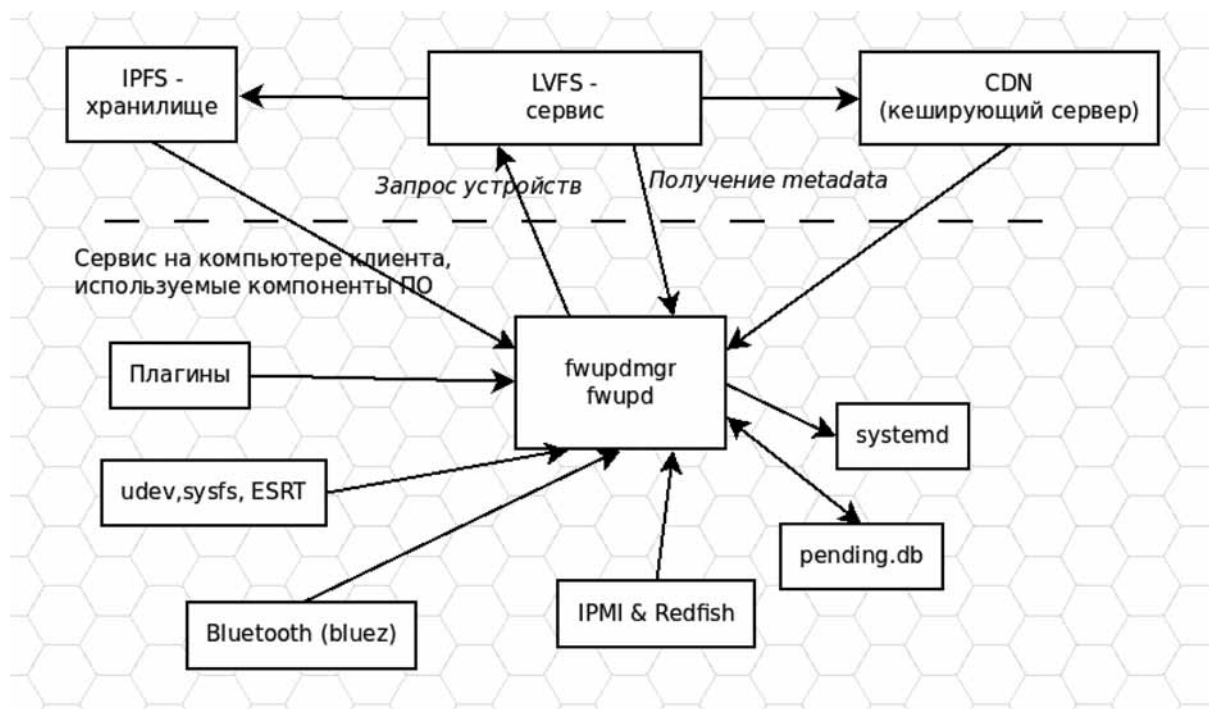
IPFS - хранилище

LVFS - сервис

CDN (кеширующий сервер)

Запрос устройств

Получение metadata

Сервис на компьютере клиента, используемые компоненты ПО

Плагины

fwupdmgr
fwupd

systemd

udev,sysfs, ESRT

pending.db

Bluetooth (bluez)

IPMI & Redfish